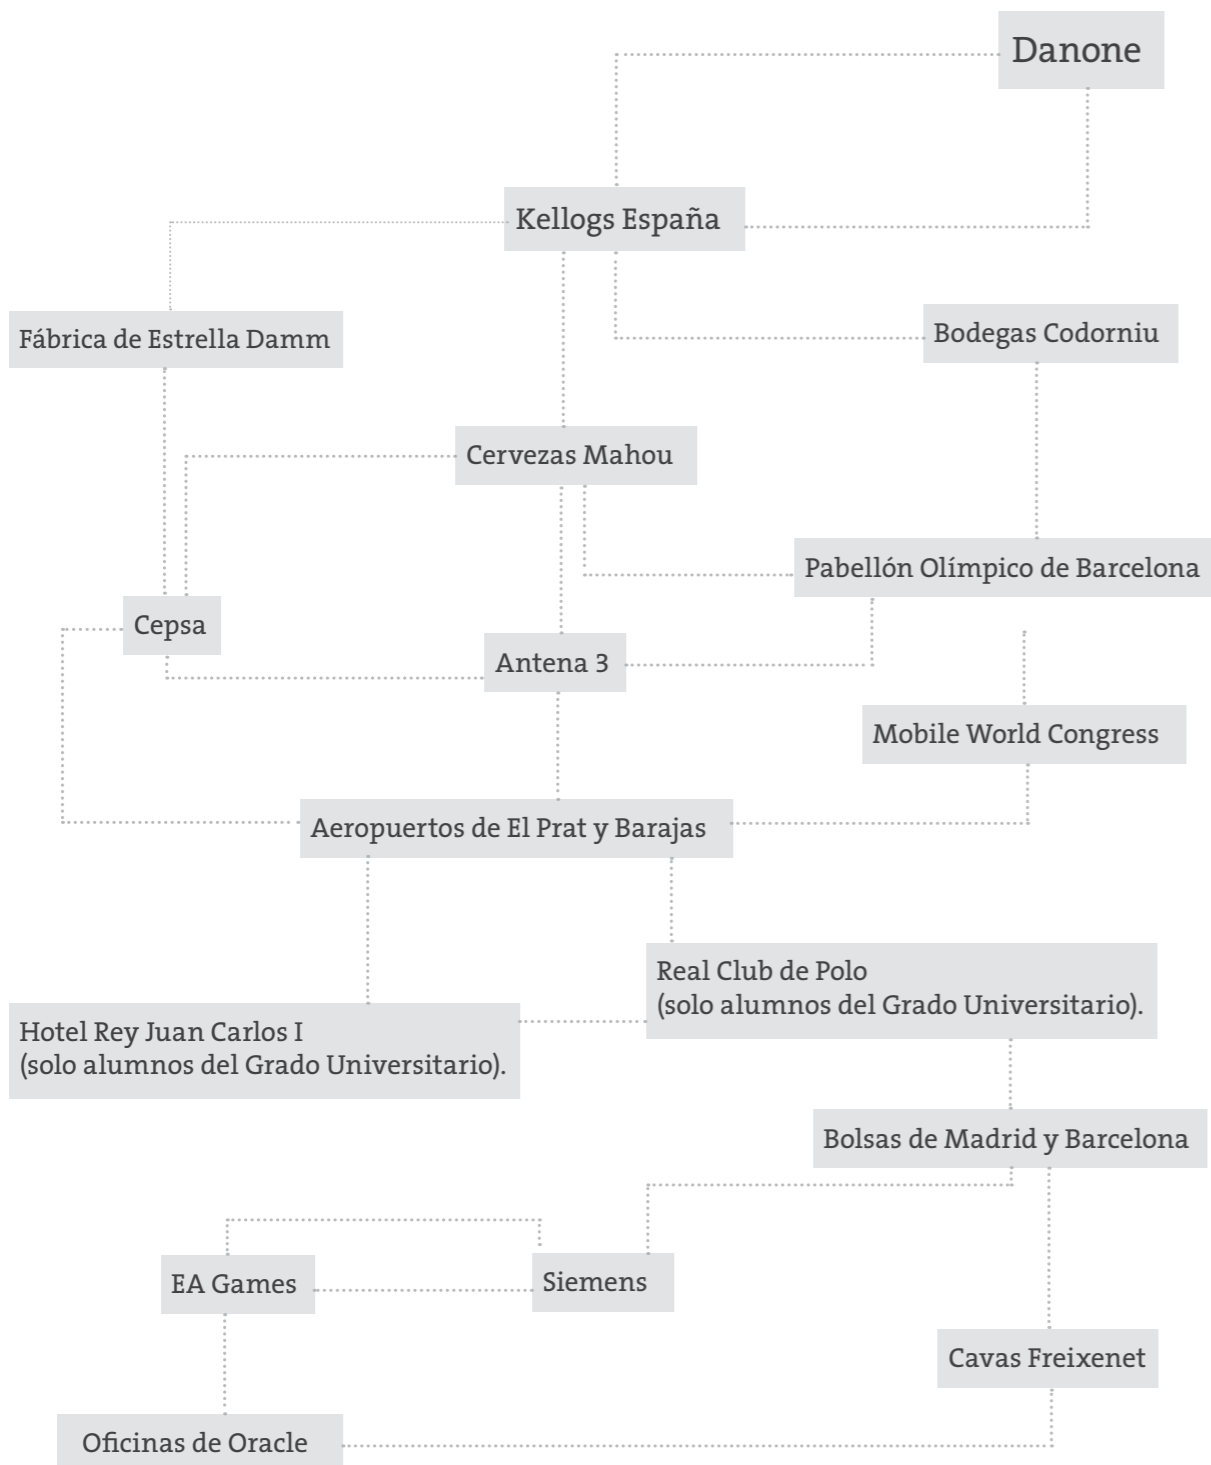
Danone

Kellogs España

Fábrica de Estrella Damm

Bodegas Codorniu

Cervezas Mahou

Pabellón Olímpico de Barcelona

Cepsa

Antena 3

Mobile World Congress

Aeropuertos de El Prat y Barajas

Real Club de Polo
(solo alumnos del Grado Universitario).

Hotel Rey Juan Carlos I
(solo alumnos del Grado Universitario).

Bolsas de Madrid y Barcelona

EA Games

Siemens

Cavas Freixenet

Oficinas de Oracle